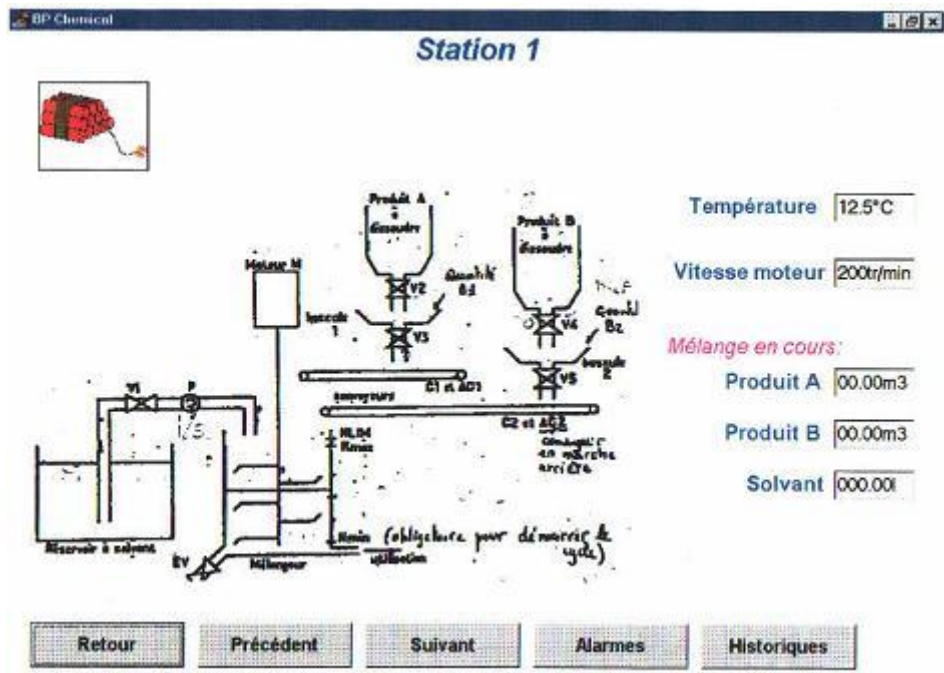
BP Chemical

Station 1

Produit A à dissoudre

Produit B à dissoudre

Moteur M

Quantité B1

V2

bascule 1

V3

V4

Quantité B2

bascule 2

V5

C1 et AC1

convoyeurs

C2 et AC2

convoyeur en marche arrière

V1

P

V5

NL84 Niveau

Niveau (obligatoire pour démarrer le cycle)

utilisation

Réservoir à solvant

EV

Mélangeur

Température 12.5°C

Vitesse moteur 200tr/min

Mélange en cours:

Produit A 00.00m3

Produit B 00.00m3

Solvant 000.00l

Retour

Précédent

Suivant

Alarmes

Historiques